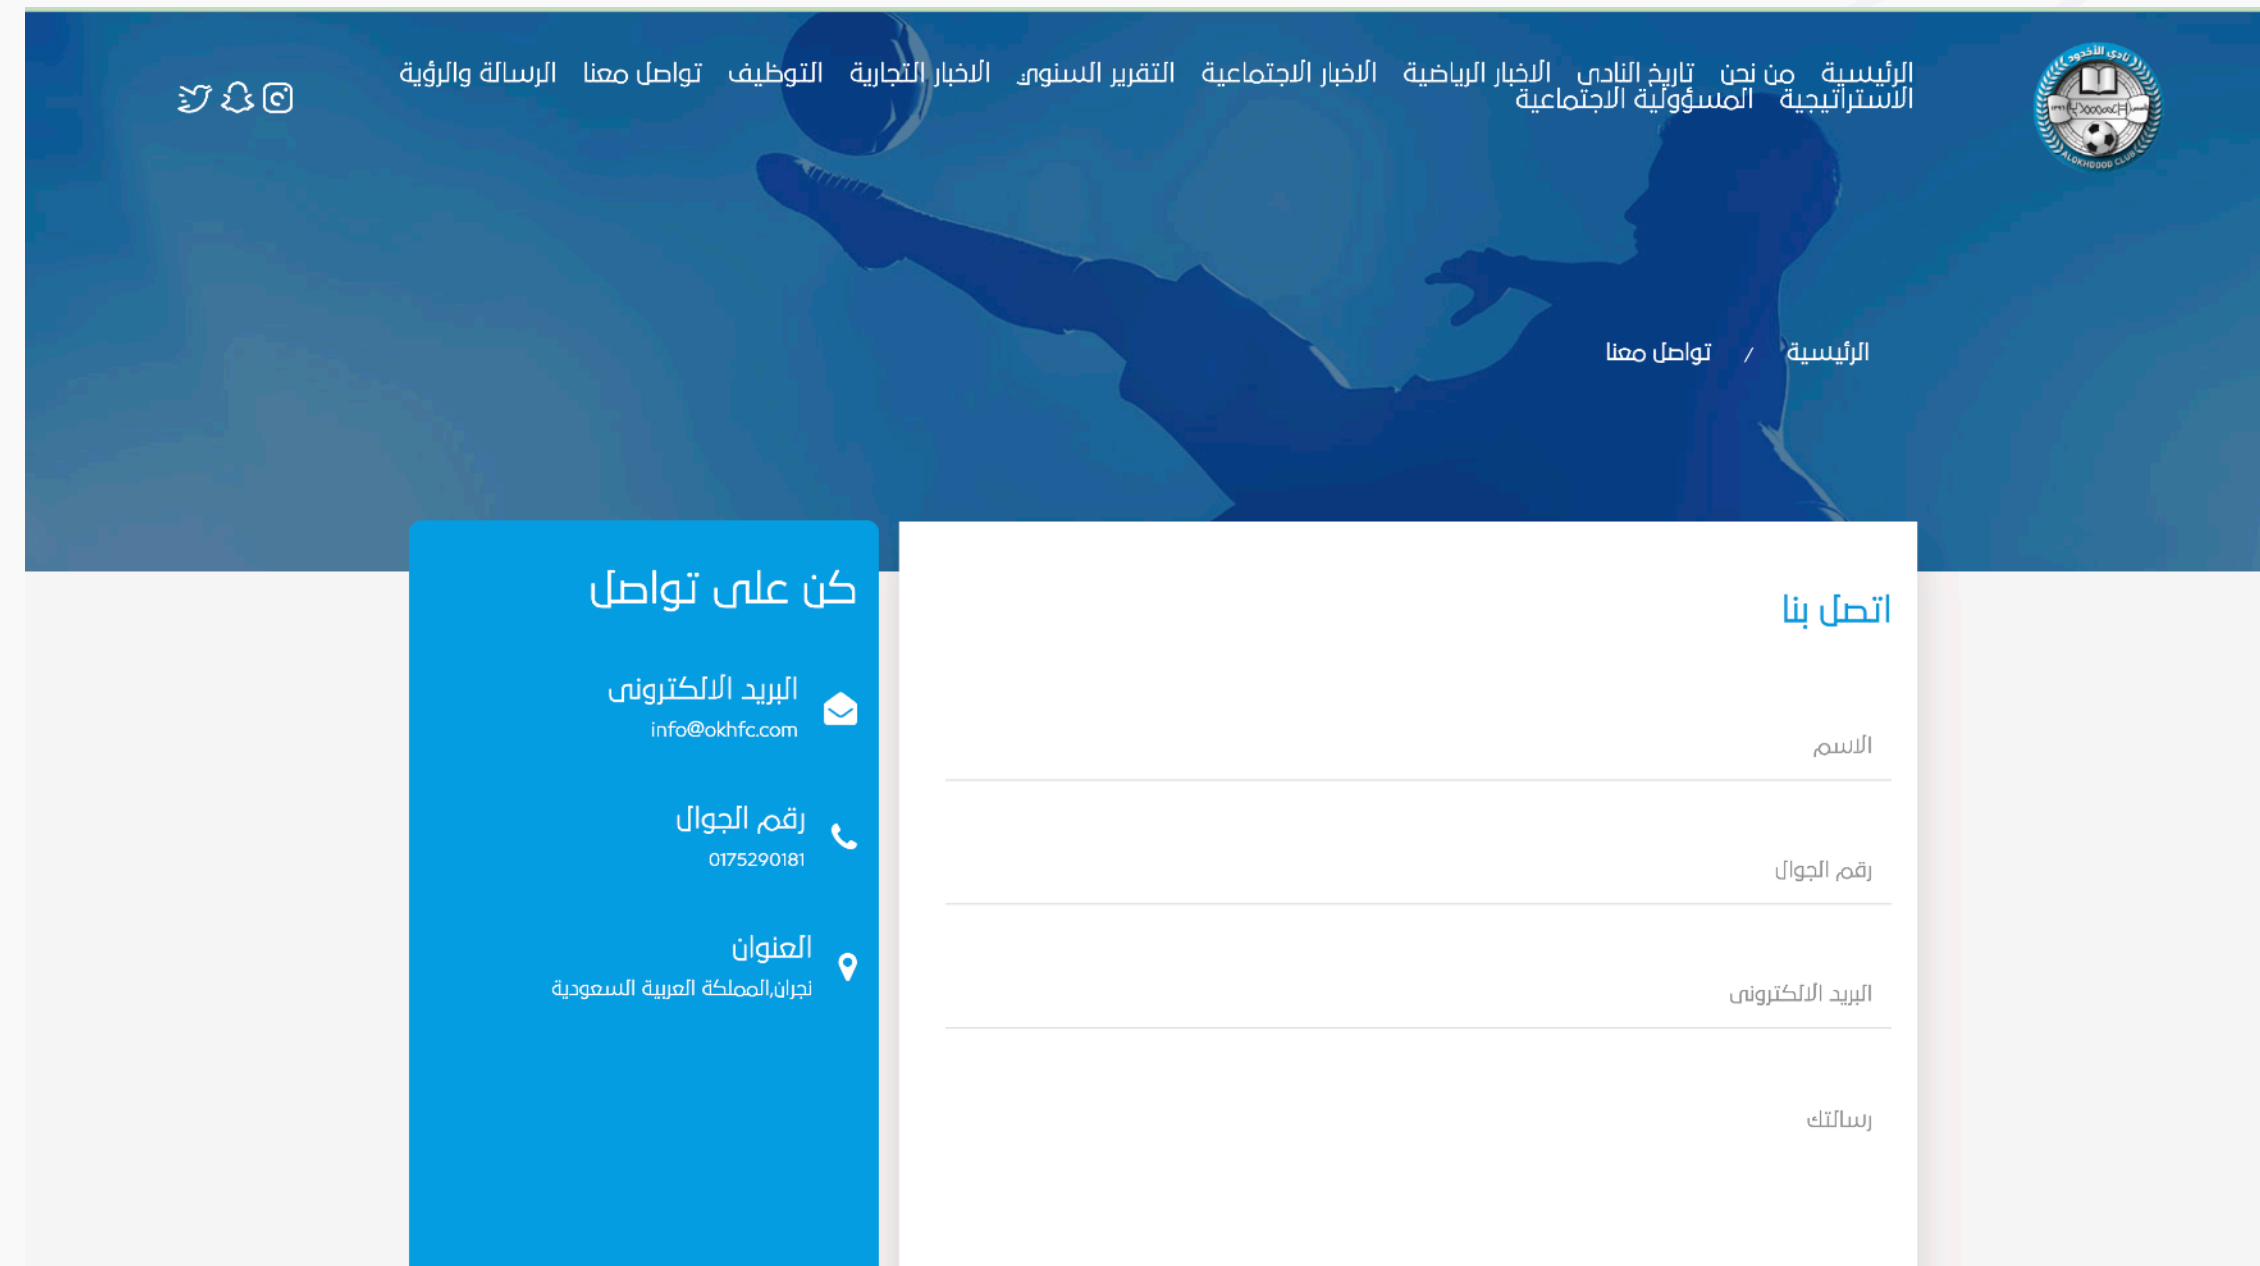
الرئيسية من نحن تاريخ النادى الأخبار الرياضية الاخبار الاجتماعية التقرير السنوى الاخبار التجارية التوظيف تواصل معنا الرسالة والرؤية الاستراتيجية المسؤولية الاجتماعية

الرئيسية / تواصل معنا

اتصل بنا

الاسم

رقم الجوال

البريد الالكترونى

رسالتك

كن على تواصل

البريد الالكترونى
info@okhfc.com

رقم الجوال
0175290181

العنوان
نجران,المملكة العربية السعودية